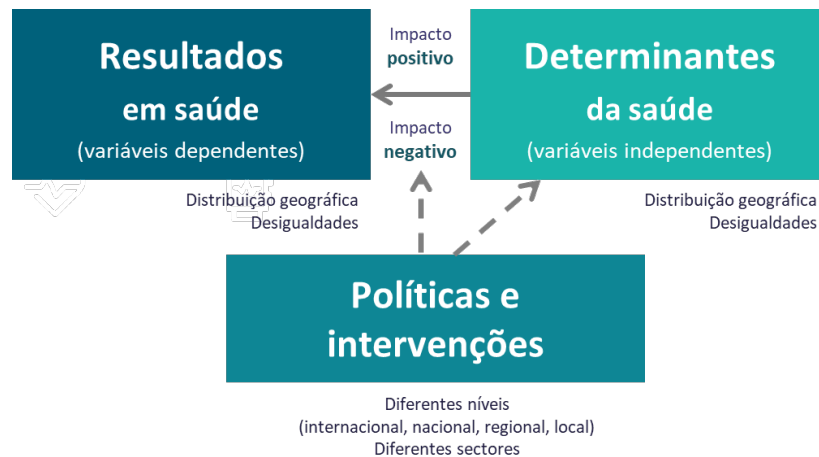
Resultados em saúde
(variáveis dependentes)

Impacto positivo

Impacto negativo

Determinantes da saúde
(variáveis independentes)

Distribuição geográfica
Desigualdades

Distribuição geográfica
Desigualdades

Políticas e intervenções

Diferentes níveis
(internacional, nacional, regional, local)
Diferentes sectores